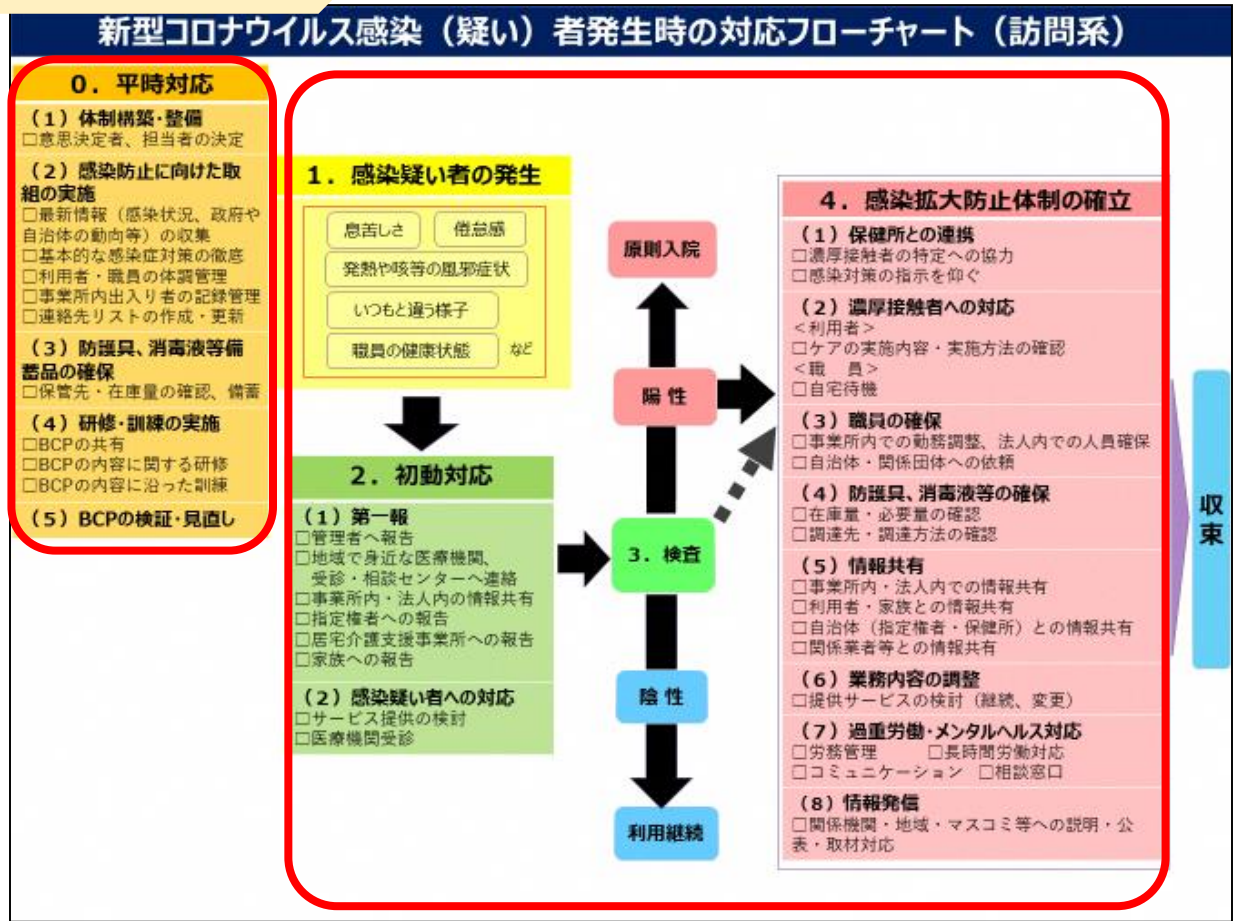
新型コロナウイルス感染（疑い）者発生時の対応フローチャート（訪問系）

０．平時対応

（１）体制構築・整備
□意思決定者、担当者の決定

（２）感染防止に向けた取組の実施
□最新情報（感染状況、政府や自治体の動向等）の収集
□基本的な感染症対策の徹底
□利用者・職員の体調管理
□事業所内出入り者の記録管理
□連絡先リストの作成・更新

（３）防護具、消毒液等備蓄品の確保
□保管先・在庫量の確認、備蓄

（４）研修・訓練の実施
□BCPの共有
□BCPの内容に関する研修
□BCPの内容に沿った訓練

（５）BCPの検証・見直し

１．感染疑い者の発生

息苦しさ
倦怠感
発熱や咳等の風邪症状
いつもと違う様子
職員の健康状態
など

２．初動対応

（１）第一報
□管理者へ報告
□地域で身近な医療機関、受診・相談センターへ連絡
□事業所内・法人内の情報共有
□指定権者への報告
□居宅介護支援事業所への報告
□家族への報告

（２）感染疑い者への対応
□サービス提供の検討
□医療機関受診

原則入院

陽 性

３．検査

陰 性

利用継続

４．感染拡大防止体制の確立

（１）保健所との連携
□濃厚接触者の特定への協力
□感染対策の指示を仰ぐ

（２）濃厚接触者への対応
＜利用者＞
□ケアの実施内容・実施方法の確認
＜職　員＞
□自宅待機

（３）職員の確保
□事業所内での勤務調整、法人内での人員確保
□自治体・関係団体への依頼

（４）防護具、消毒液等の確保
□在庫量・必要量の確認
□調達先・調達方法の確認

（５）情報共有
□事業所内・法人内での情報共有
□利用者・家族との情報共有
□自治体（指定権者・保健所）との情報共有
□関係業者等との情報共有

（６）業務内容の調整
□提供サービスの検討（継続、変更）

（７）過重労働・メンタルヘルス対応
□労務管理　□長時間労働対応
□コミュニケーション　□相談窓口

（８）情報発信
□関係機関・地域・マスコミ等への説明・公表・取材対応

収束